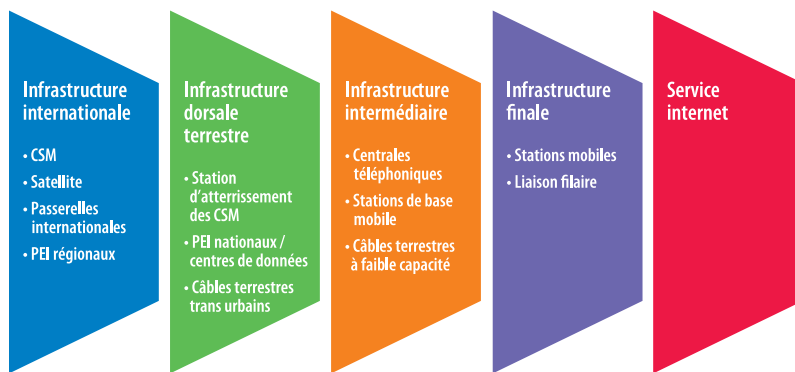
Infrastructure internationale

• CSM
• Satellite
• Passerelles internationales
• PEI régionaux

Infrastructure dorsale terrestre

• Station d'atterrissement des CSM
• PEI nationaux / centres de données
• Câbles terrestres trans urbains

Infrastructure intermédiaire

• Centrales téléphoniques
• Stations de base mobile
• Câbles terrestres à faible capacité

Infrastructure finale

• Stations mobiles
• Liaison filaire

Service internet